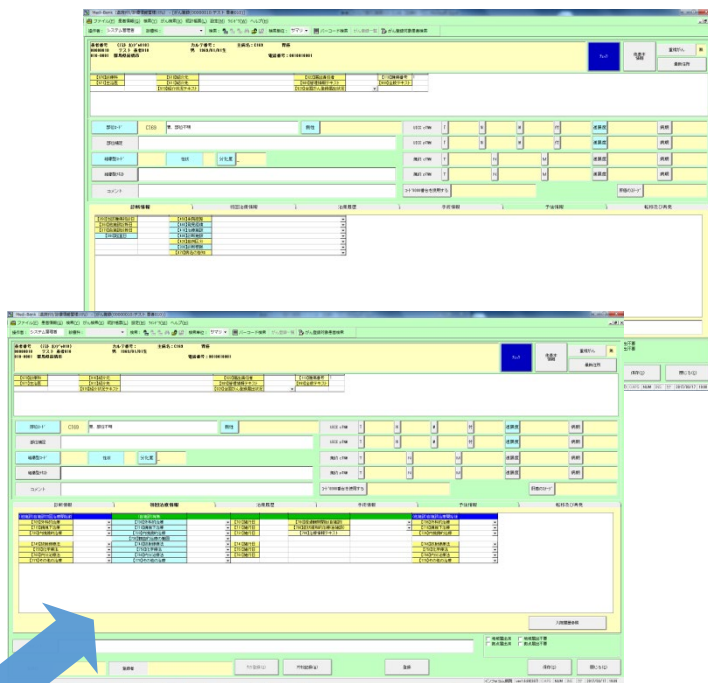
部位コード
C160
胃、部位不明
部位補記
組織型コード
組織型補記
コメント
診断情報
初回治療情報
治療履歴
予後情報
予後情報
転帰生存
部位コード
C160
胃、部位不明
部位補記
組織型コード
組織型補記
コメント
診断情報
初回治療情報
治療履歴
予後情報
予後情報
転帰生存
保存
閉じる